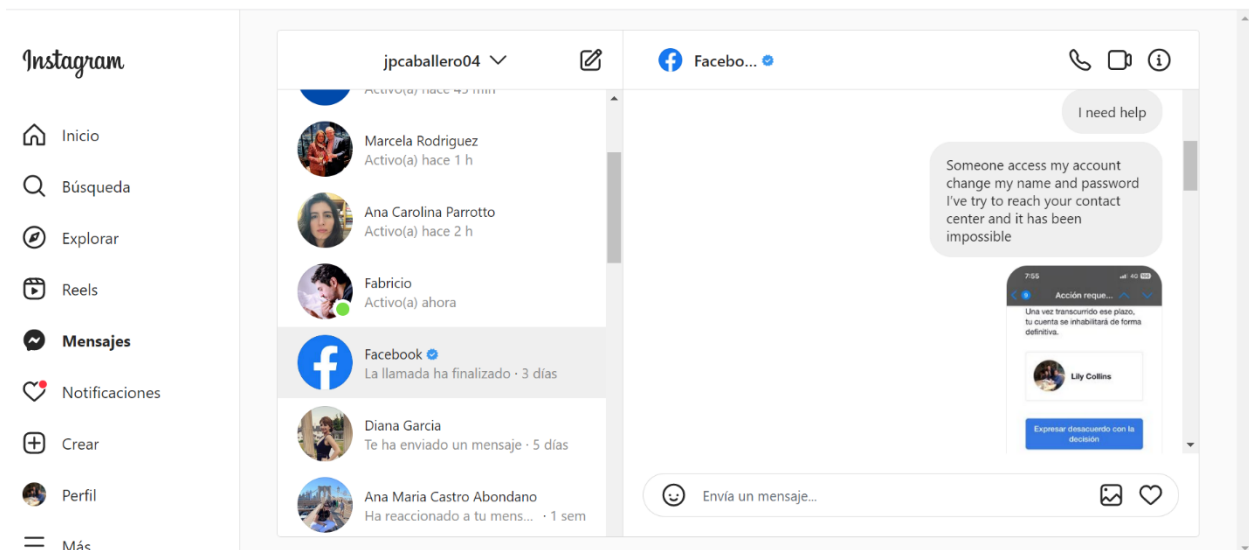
Instagram

Inicio
Búsqueda
Explorar
Reels
Mensajes
Notificaciones
Crear
Perfil
Más

jpcaballero04

Activo(a) hace 45 min

Marcela Rodriguez
Activo(a) hace 1 h

Ana Carolina Parrotto
Activo(a) hace 2 h

Fabricio
Activo(a) ahora

Facebook
La llamada ha finalizado · 3 días

Diana Garcia
Te ha enviado un mensaje · 5 días

Ana Maria Castro Abondano
Ha reaccionado a tu mens... · 1 sem

Facebo...

I need help

Someone access my account change my name and password I've try to reach your contact center and it has been impossible

7:55
Acción reque...
Una vez transcurrido ese plazo, tu cuenta se inhabilitará de forma definitiva.
Lily Collins
Expresar desacuerdo con la decisión

Envía un mensaje...